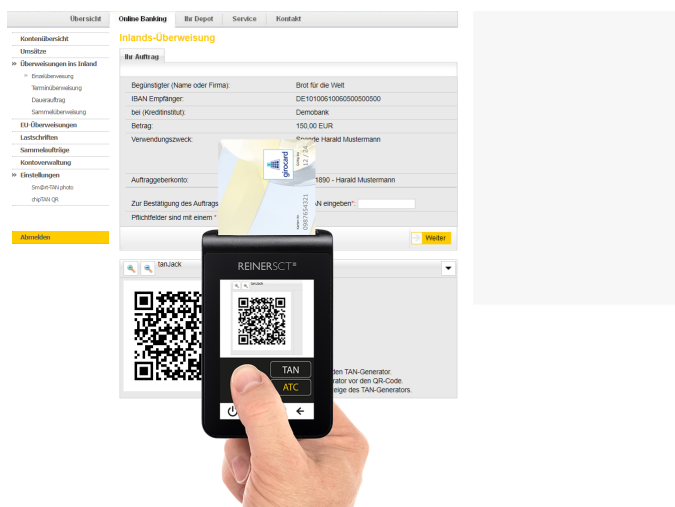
Übersicht | Online Banking | Ihr Depot | Service | Kontakt

Kontenübersicht
Umsätze
» Überweisungen ins Inland
Einzelüberweisung
Terminüberweisung
Dauerauftrag
Sammelüberweisung
EU-Überweisungen
Lastschriften
Sammelaufträge
Kontoverwaltung
» Einstellungen
Sm@rt-TAN photo
chipTAN QR

Abmelden

Inlands-Überweisung

Ihr Auftrag

| | |
|---|---|
| Begünstigter (Name oder Firma): | Brot für die Welt |
| IBAN Empfänger: | DE10100610060500500500 |
| bei (Kreditinstitut): | Demobank |
| Betrag: | 150,00 EUR |
| Verwendungszweck: | Spende Harald Mustermann |
| Auftraggeberkonto: | 1890 - Harald Mustermann |

Zur Bestätigung des Auftrags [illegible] TAN eingeben*:
Pflichtfelder sind mit einem * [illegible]

Weiter

tanJack

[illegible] den TAN-Generator.
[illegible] rator vor den QR-Code.
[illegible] eige des TAN-Generators.

girocard
0987654321

REINERSCT®

tanJack

TAN
ATC